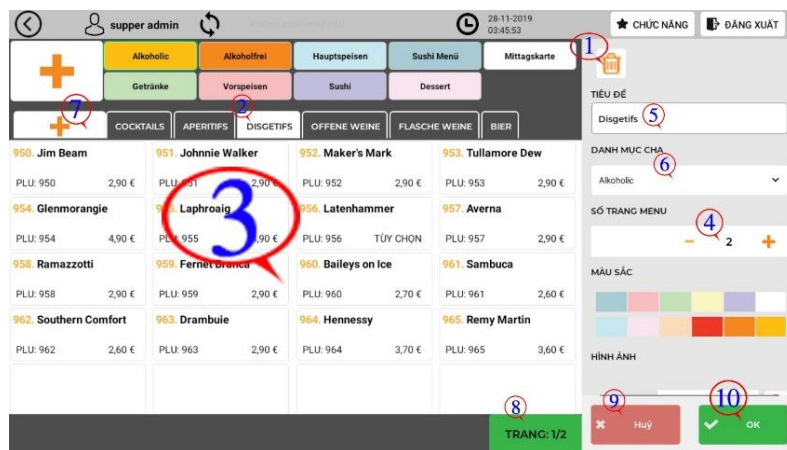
supper admin

28-11-2019
03:45:53

CHỨC NĂNG
ĐĂNG XUẤT

Alkoholic
Alkoholfrei
Hauptspeisen
Sushi Menü
Mittagskarte
Getränke
Vorspeisen
Sushi
Dessert

1

7
2

COCKTAILS
APERITIFS
DISGETIFS
OFFENE WEINE
FLASCHE WEINE
BIER

950. Jim Beam
PLU: 950 2,90 €
951. Johnnie Walker
PLU: 951 2,90 €
952. Maker's Mark
PLU: 952 2,90 €
953. Tullamore Dew
PLU: 953 2,90 €

954. Glenmorangie
PLU: 954 4,90 €
955. Laphroaig
PLU: 955 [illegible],90 €
956. Latenhammer
PLU: 956 TÙY CHỌN
957. Averna
PLU: 957 2,90 €

958. Ramazzotti
PLU: 958 2,90 €
959. Fernet Branca
PLU: 959 2,90 €
960. Baileys on Ice
PLU: 960 2,70 €
961. Sambuca
PLU: 961 2,60 €

962. Southern Comfort
PLU: 962 2,60 €
963. Drambuie
PLU: 963 2,90 €
964. Hennessy
PLU: 964 3,70 €
965. Remy Martin
PLU: 965 3,60 €

3

TIÊU ĐỀ
Disgetifs
5

DANH MỤC CHA
6
Alkoholic

SỐ TRANG MENU
4
2

MÀU SẮC

HÌNH ẢNH

8
TRANG: 1/2

9
Huỷ

10
OK